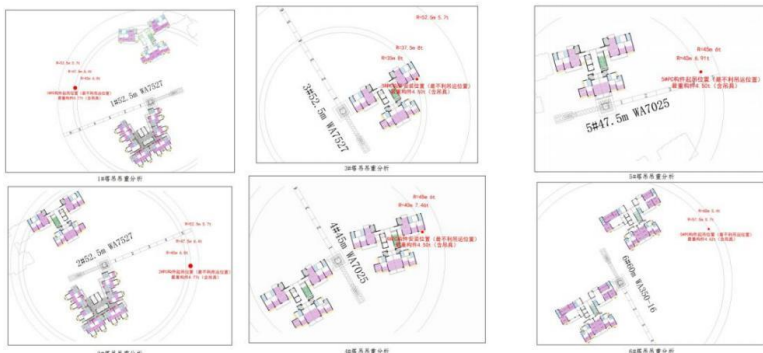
R=52.5m 5.7t
R=47.5m 6.4t
R=40m 8.0t
3#PC构件最远位置（最不利吊运位置）
最重构件4.7t（含吊具）
1#52.5m WA7527
1#塔吊吊重分析

R=52.5m 5.7t
R=37.5m 8t
R=35m 8t
3#PC构件最远位置（最不利吊运位置）
最重构件4.5t（含吊具）
3#52.5m WA7527

R=45m 4t
R=40m 4.97t
3#PC构件起吊位置（最不利吊运位置）
最重构件4.5t（含吊具）
5#47.5m WA7025
5#塔吊吊重分析

R=52.5m 5.7t
R=47.5m 6.4t
R=40m 8.0t
3#PC构件最远位置（最不利吊运位置）
最重构件4.7t（含吊具）
2#52.5m WA7527
2#塔吊吊重分析

R=45m 4t
R=40m 7.4t
3#PC构件最远位置（最不利吊运位置）
最重构件4.5t（含吊具）
4#45m WA7025
4#塔吊吊重分析

R=45m 4t
R=40m 5.7t
3#PC构件最远位置（最不利吊运位置）
最重构件4.5t（含吊具）
6#50m WA550-16
6#塔吊吊重分析